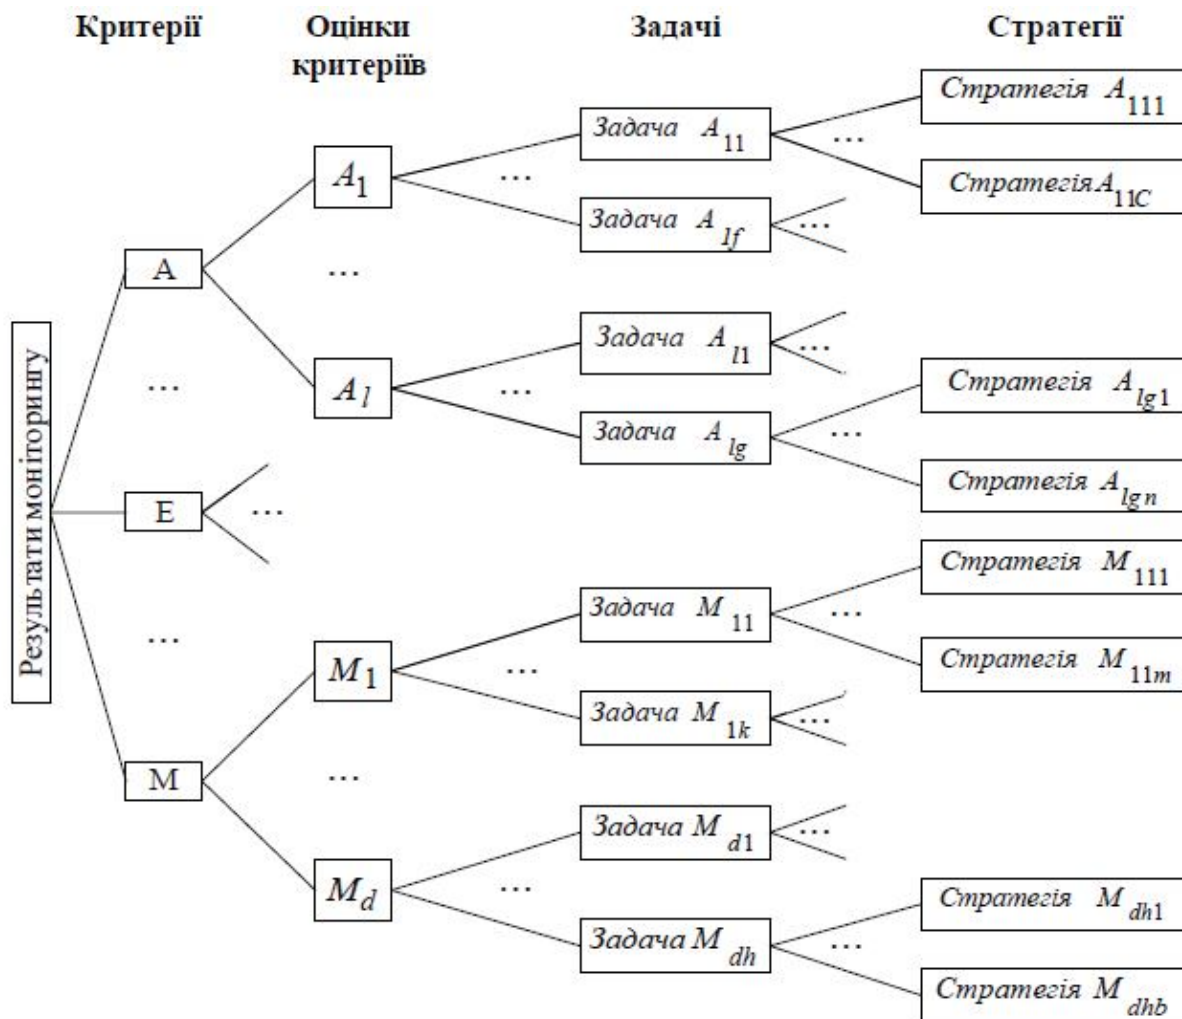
Критерії

Оцінки критеріїв

Задачі

Стратегії

Результати моніторингу

A

…

E

…

…

M

$A_1$

…

$A_l$

$M_1$

…

$M_d$

Задача $A_{11}$

…

Задача $A_{1f}$

…

Задача $A_{l1}$

…

…

Задача $A_{lg}$

Задача $M_{11}$

…

Задача $M_{1k}$

…

Задача $M_{d1}$

…

…

Задача $M_{dh}$

…

Стратегія $A_{111}$

Стратегія$A_{11C}$

Стратегія $A_{lg1}$

…

Стратегія $A_{lgn}$

Стратегія $M_{111}$

…

Стратегія $M_{11m}$

Стратегія $M_{dh1}$

…

Стратегія $M_{dhb}$